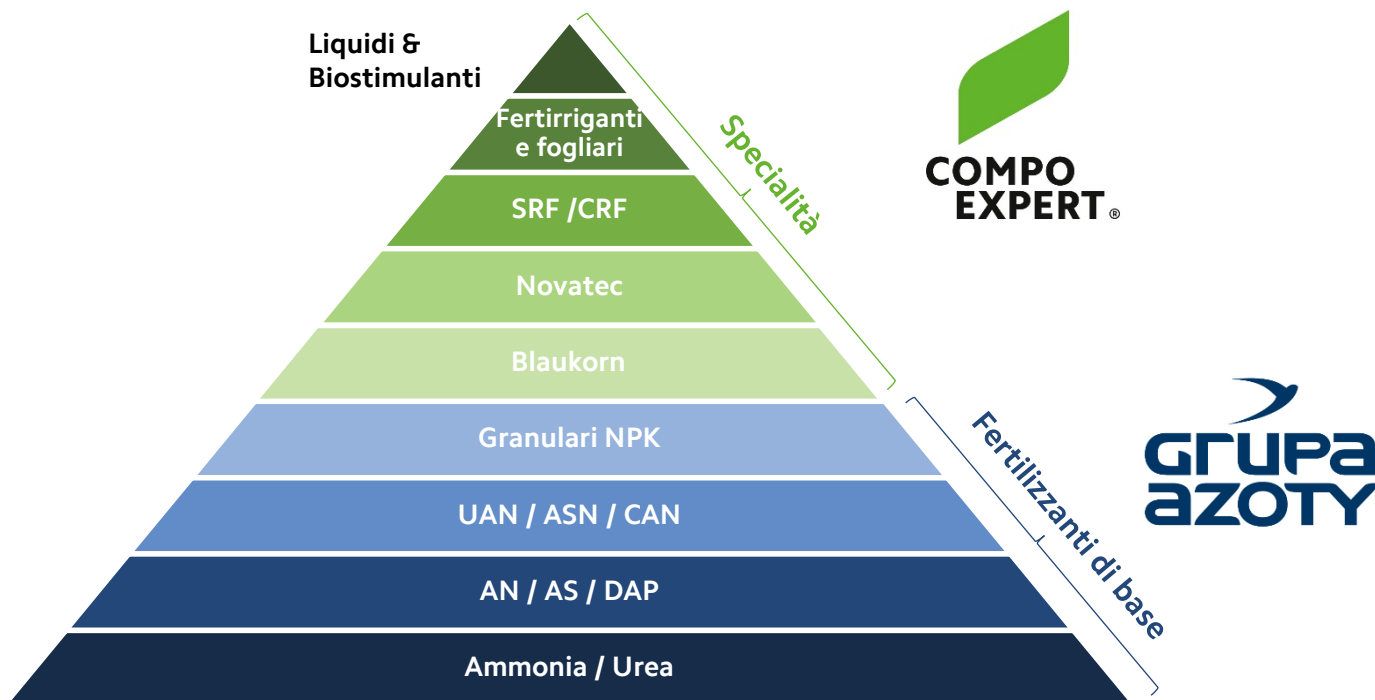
Liquidi & Biostimulanti

Fertirriganti e fogliari

SRF /CRF

Novatec

Blaukorn

Granulari NPK

UAN / ASN / CAN

AN / AS / DAP

Ammonia / Urea

Specialità

Fertilizzanti di base

COMPO EXPERT®

grupa azoty